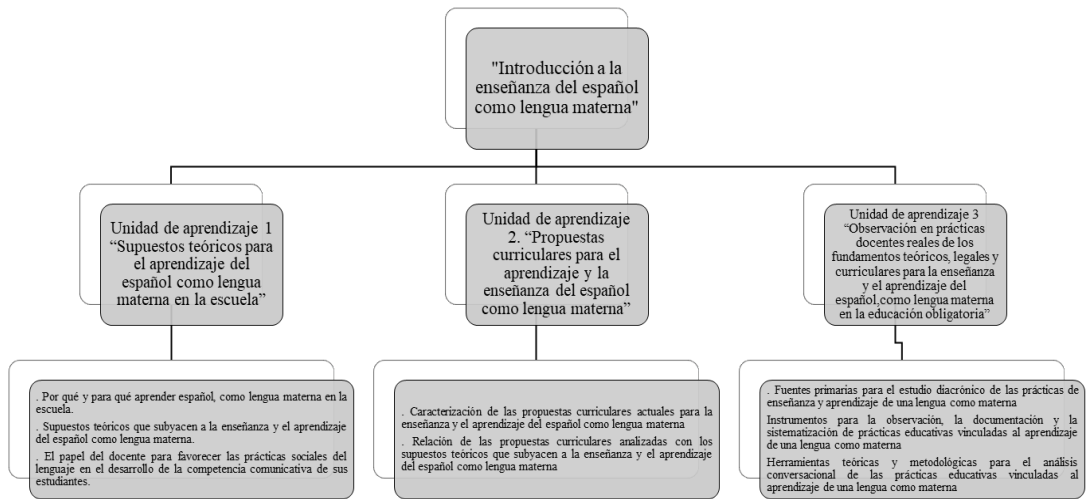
"Introducción a la enseñanza del español como lengua materna"

Unidad de aprendizaje 1 “Supuestos teóricos para el aprendizaje del español como lengua materna en la escuela”

. Por qué y para qué aprender español, como lengua materna en la escuela.

. Supuestos teóricos que subyacen a la enseñanza y el aprendizaje del español como lengua materna.

. El papel del docente para favorecer las prácticas sociales del lenguaje en el desarrollo de la competencia comunicativa de sus estudiantes.

Unidad de aprendizaje 2. “Propuestas curriculares para el aprendizaje y la enseñanza del español como lengua materna”

. Caracterización de las propuestas curriculares actuales para la enseñanza y el aprendizaje del español como lengua materna

. Relación de las propuestas curriculares analizadas con los supuestos teóricos que subyacen a la enseñanza y el aprendizaje del español como lengua materna

Unidad de aprendizaje 3 “Observación en prácticas docentes reales de los fundamentos teóricos, legales y curriculares para la enseñanza y el aprendizaje del español,como lengua materna en la educación obligatoria”

. Fuentes primarias para el estudio diacrónico de las prácticas de enseñanza y aprendizaje de una lengua como materna

Instrumentos para la observación, la documentación y la sistematización de prácticas educativas vinculadas al aprendizaje de una lengua como materna

Herramientas teóricas y metodológicas para el análisis conversacional de las prácticas educativas vinculadas al aprendizaje de una lengua como materna